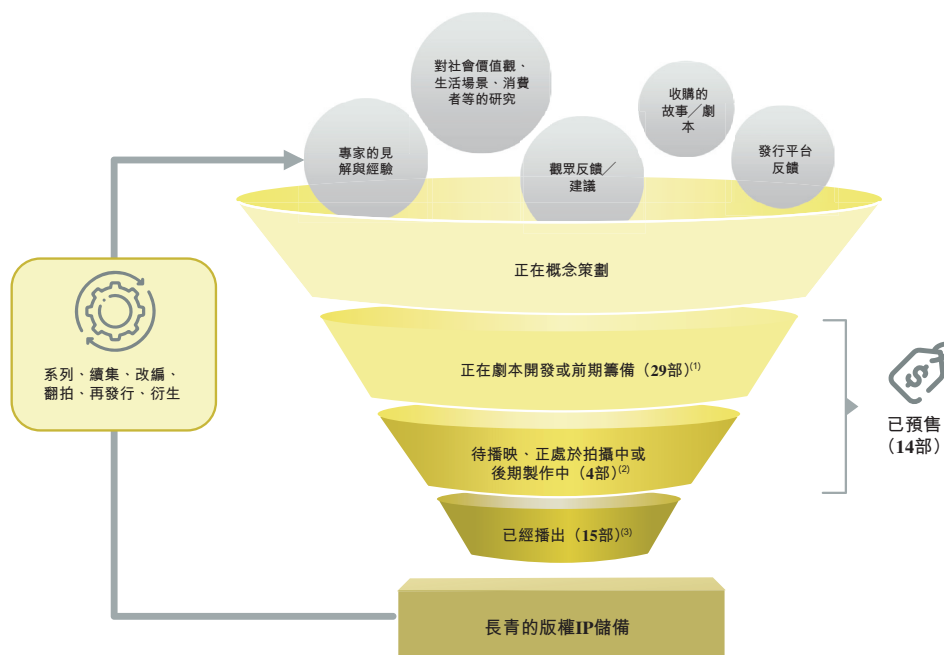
對社會價值觀、生活場景、消費者等的研究

收購的故事／劇本

專家的見解與經驗

觀眾反饋／建議

發行平台反饋

正在概念策劃

系列、續集、改編、翻拍、再發行、衍生

正在劇本開發或前期籌備（29部）$^{(1)}$

已預售（14部）

待播映、正處於拍攝中或後期製作中（4部）$^{(2)}$

已經播出（15部）$^{(3)}$

長青的版權IP儲備